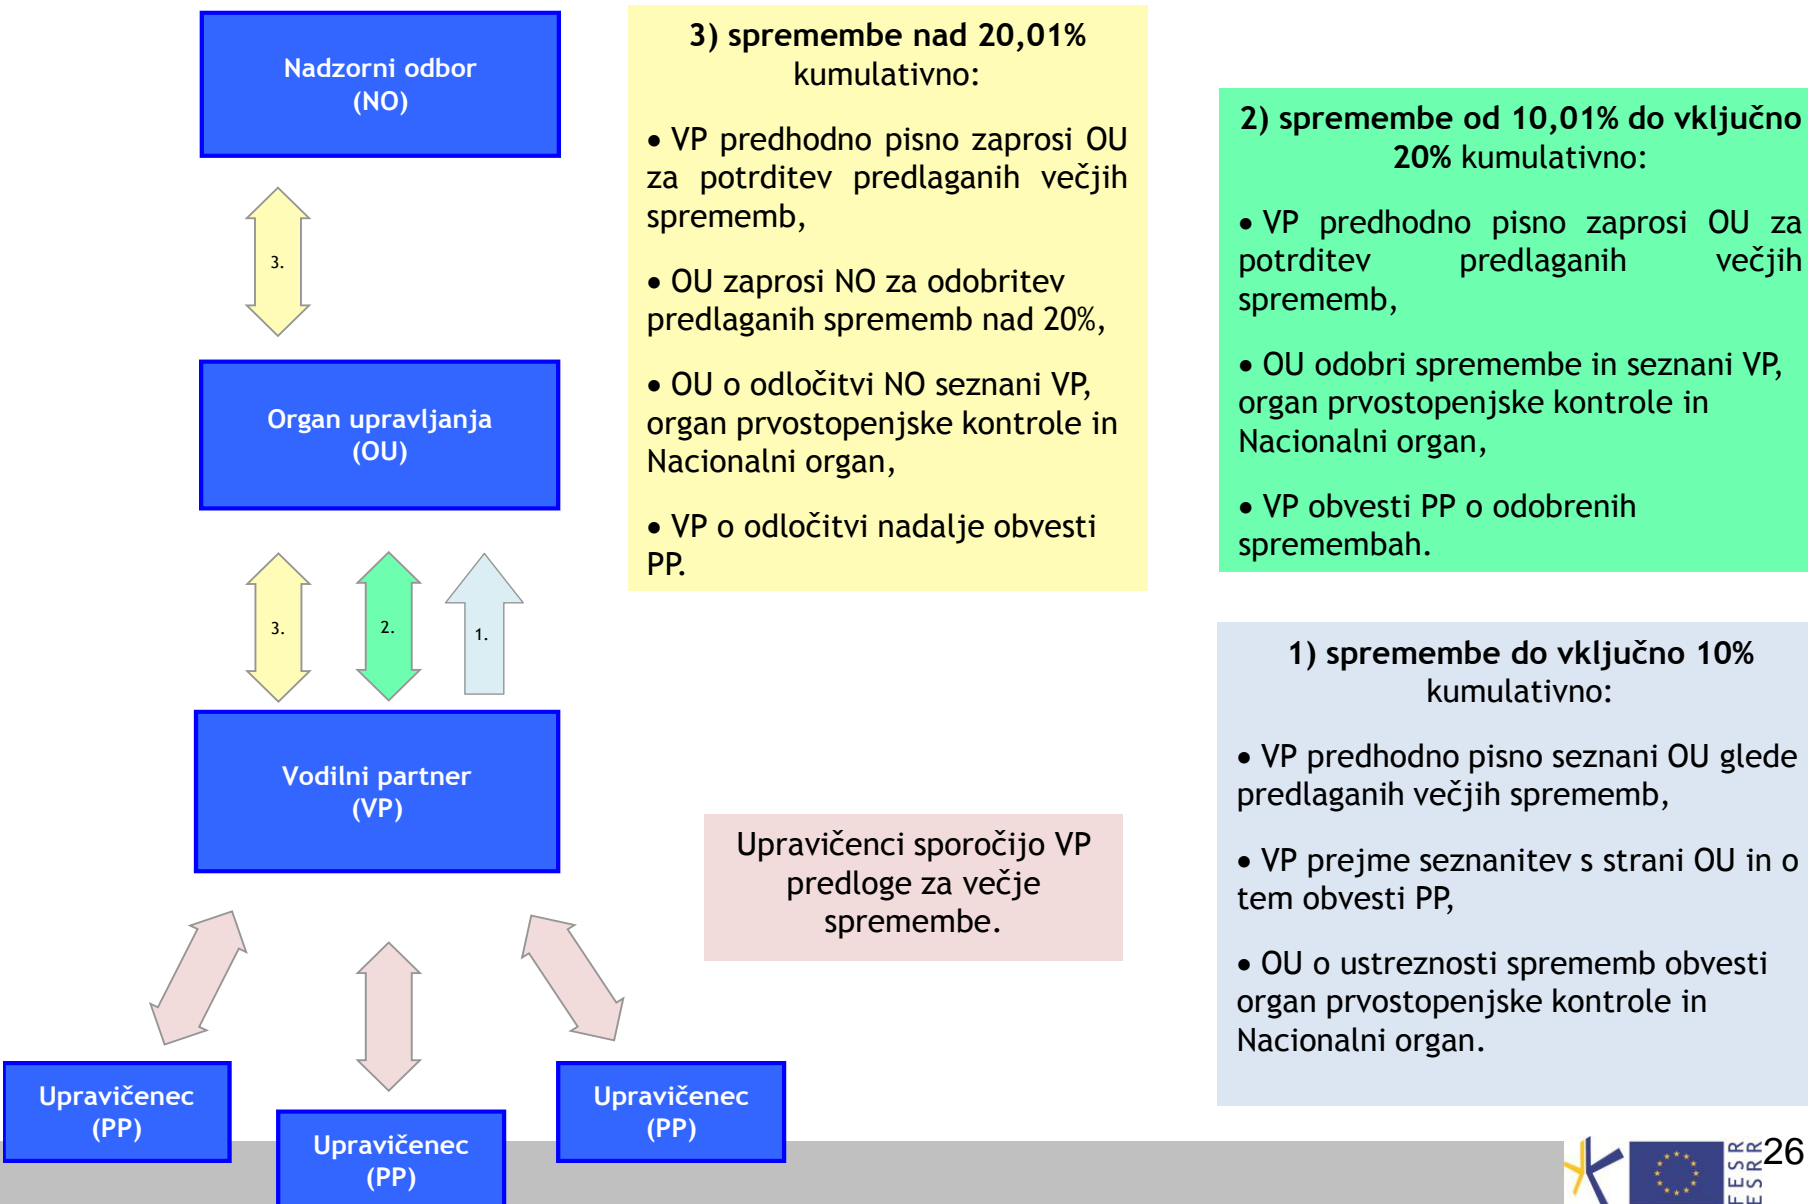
Nadzorni odbor
(NO)

3.

Organ upravljanja
(OU)

3.

2.

1.

Vodilni partner
(VP)

Upravičenec
(PP)

Upravičenec
(PP)

Upravičenec
(PP)

3) spremembe nad 20,01% kumulativno:

• VP predhodno pisno zaprosi OU za potrditev predlaganih večjih sprememb,

• OU zaprosi NO za odobritev predlaganih sprememb nad 20%,

• OU o odločitvi NO seznani VP, organ prvostopenjske kontrole in Nacionalni organ,

• VP o odločitvi nadalje obvesti PP.

2) spremembe od 10,01% do vključno 20% kumulativno:

• VP predhodno pisno zaprosi OU za potrditev predlaganih večjih sprememb,

• OU odobri spremembe in seznani VP, organ prvostopenjske kontrole in Nacionalni organ,

• VP obvesti PP o odobrenih spremembah.

Upravičenci sporočijo VP predloge za večje spremembe.

1) spremembe do vključno 10% kumulativno:

• VP predhodno pisno seznani OU glede predlaganih večjih sprememb,

• VP prejme seznanitev s strani OU in o tem obvesti PP,

• OU o ustreznosti sprememb obvesti organ prvostopenjske kontrole in Nacionalni organ.

EFRR
ESSR
26